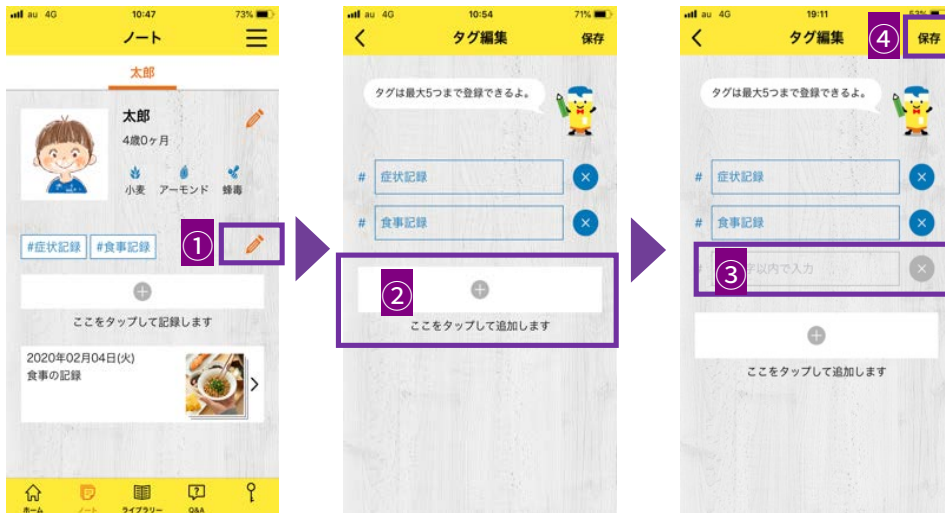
au 4G 10:47 73%

ノート

太郎

太郎

4歳0ヶ月

小麦 アーモンド 蜂毒

#症状記録 #食事記録

①

ここをタップして記録します

2020年02月04日(火)
食事の記録

ホーム ノート ライブラリー Q&A

au 4G 10:54 71%

タグ編集 保存

タグは最大5つまで登録できるよ。

# 症状記録

# 食事記録

②

ここをタップして追加します

au 4G 19:11

タグ編集 ④ 保存

タグは最大5つまで登録できるよ。

# 症状記録

# 食事記録

③ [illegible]以内で入力

ここをタップして追加します